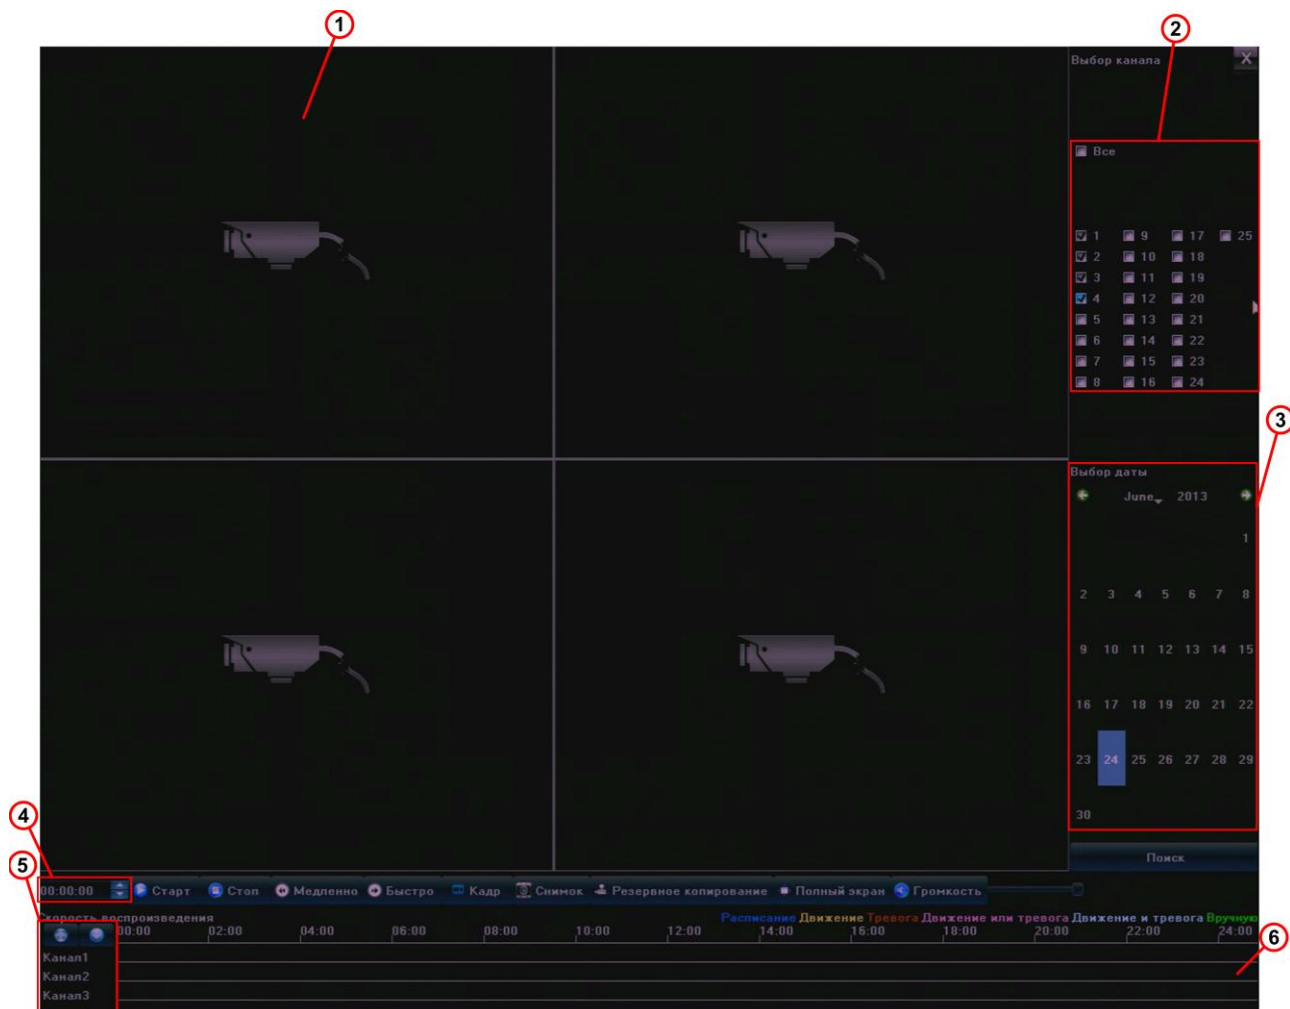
1
2
Выбор канала
X
Все
1 9 17 25
2 10 18
3 11 19
4 12 20
5 13 21
6 14 22
7 15 23
8 16 24
3
Выбор даты
June 2013
1
2 3 4 5 6 7 8
9 10 11 12 13 14 15
16 17 18 19 20 21 22
23 24 25 26 27 28 29
30
Поиск
4
00:00:00 Старт Стоп Медленно Быстро Кадр Снимок Резервное копирование Полный экран Громкость
5
Скорость воспроизведения
Расписание Движение Тревога Движение или тревога Движение и тревога Вручную
00:00 02:00 04:00 06:00 08:00 10:00 12:00 14:00 16:00 18:00 20:00 22:00 24:00
6
Канал1
Канал2
Канал3